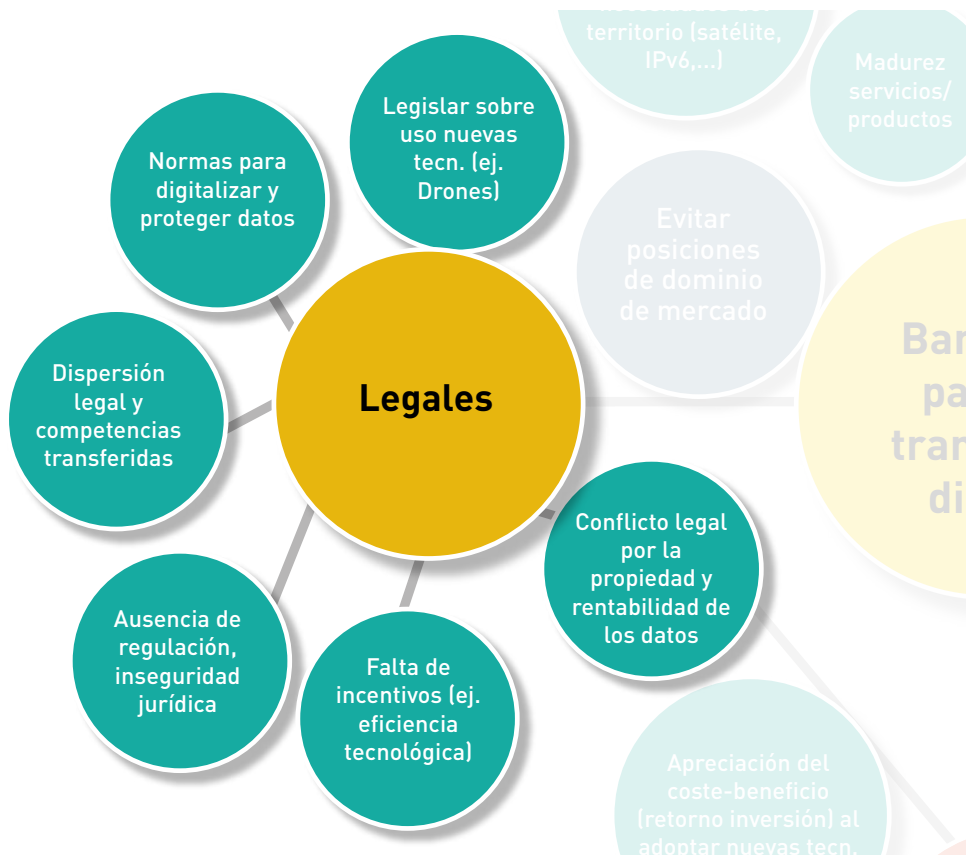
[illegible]
territorio (satélite, IPv6,...)

Madurez servicios/ productos

Legislar sobre uso nuevas tecn. (ej. Drones)

Normas para digitalizar y proteger datos

Evitar posiciones de dominio de mercado

Bar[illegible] pa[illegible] tran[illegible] di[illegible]

Dispersión legal y competencias transferidas

Legales

Conflicto legal por la propiedad y rentabilidad de los datos

Ausencia de regulación, inseguridad jurídica

Falta de incentivos (ej. eficiencia tecnológica)

Apreciación del coste-beneficio (retorno inversión) al adoptar nuevas tecn.